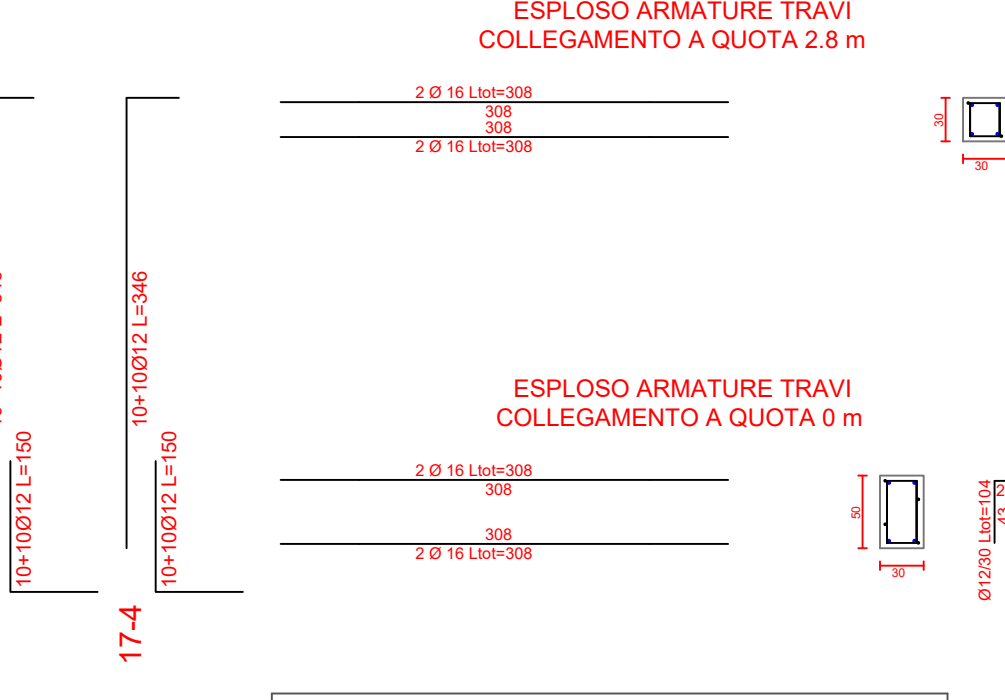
ESPLOSO ARMATURE TRAVI
COLLEGAMENTO A QUOTA 2.8 m

2 Ø 16 Ltot=308
308
308
2 Ø 16 Ltot=308

30
30

10+10Ø12 L=346

ESPLOSO ARMATURE TRAVI
COLLEGAMENTO A QUOTA 0 m

2 Ø 16 Ltot=308
308
308
2 Ø 16 Ltot=308

50
30

Ø12/30 Ltot=104

10+10Ø12 L=150

10+10Ø12 L=150

17-4